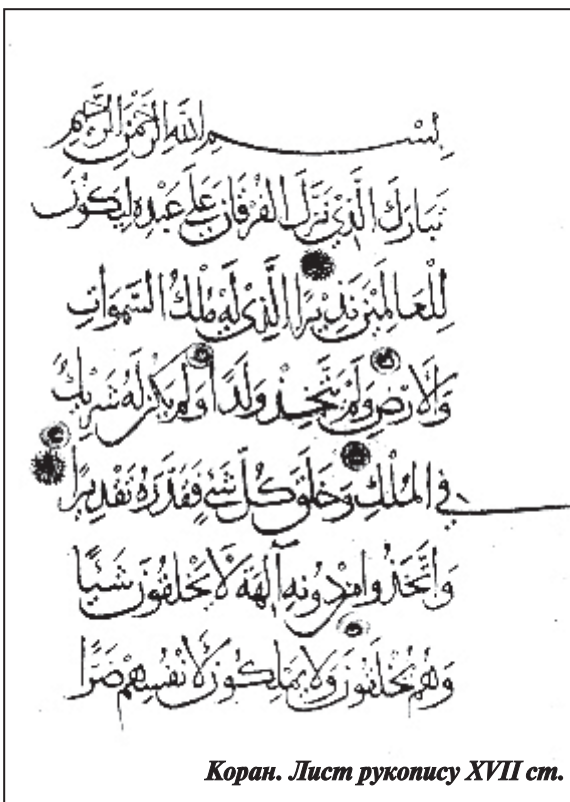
بسم الله الرحمن الرحيم

تبارك الذي نزل الفرقان على عبده ليكون

للعالمين نذيرا الذي له ملك السموات

والارض ولم يتخذ ولدا ولم يكن له شريك

في الملك وخلق كل شيء فقدره تقديرا

واتخذوا من دونه الهة لا يخلقون شيئا

وهم يخلقون ولا يملكون لانفسهم ضرا

Коран. Лист рукопису XVII ст.